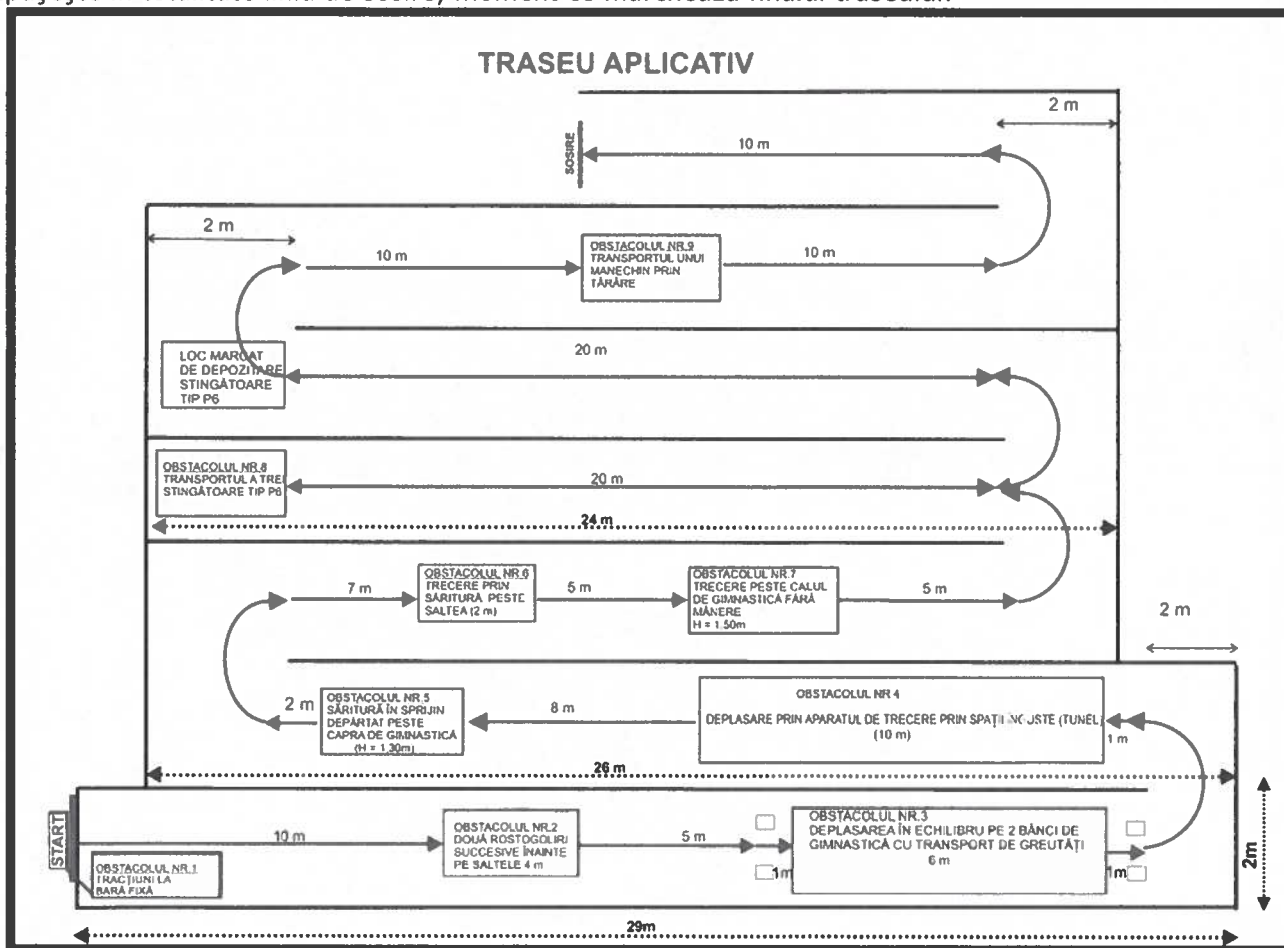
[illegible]

TRASEU APLICATIV

2 m

SOSIRE

10 m

2 m

10 m

OBSTACOLUL NR.9
TRANSPORTUL UNUI MANECHIN PRIN TÂRÂRE

10 m

LOC MARCAT DE DEPOZITARE STINGĂTOARE TIP P6

20 m

OBSTACOLUL NR.8
TRANSPORTUL A TREI STINGĂTOARE TIP P6

20 m

24 m

7 m

OBSTACOLUL NR.6
TRECERE PRIN SĂRITURĂ PESTE SALTEA (2 m)

5 m

OBSTACOLUL NR.7
TRECERE PESTE CALUL DE GIMNASTICĂ FĂRĂ MÂNERE
H = 1.50m

5 m

2 m

2 m

OBSTACOLUL NR.5
SĂRITURĂ ÎN SPRIJIN DEPĂRTAT PESTE CAPRA DE GIMNASTICĂ
(H = 1.30m)

8 m

OBSTACOLUL NR 4
DEPLASARE PRIN APARATUL DE TRECERE PRIN SPAȚII ÎNGUSTE (TUNEL)
(10 m)

1 m

26 m

START

10 m

OBSTACOLUL NR.1
TRACȚIUNI LA BARĂ FIXĂ

OBSTACOLUL NR.2
DOUĂ ROSTOGOLIRI SUCCESIVE ÎNAINTE PE SALTELE 4 m

5 m

OBSTACOLUL NR.3
DEPLASAREA ÎN ECHILIBRU PE 2 BĂNCI DE GIMNASTICĂ CU TRANSPORT DE GREUTĂȚI
6 m

1m

1m

2m

29m